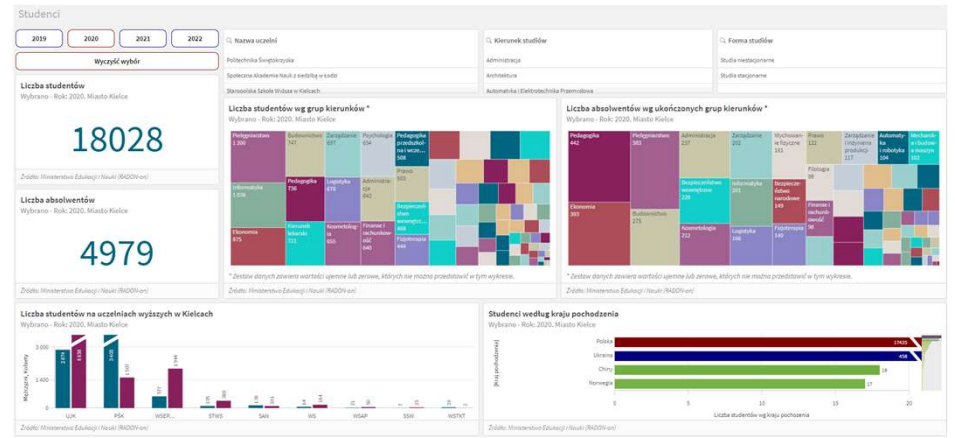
Studenci

2019 2020 2021 2022

Wyczyść wybór

Nazwa uczelni
Politechnika Świętokrzyska
Społeczna Akademia Nauk z siedzibą w Łodzi
Staropolska Szkoła Wyższa w Kielcach

Kierunek studiów
Administracja
Architektura
Automatyka i Elektrotechnika Przemysłowa

Forma studiów
Studia niestacjonarne
Studia stacjonarne

Liczba studentów
Wybrano - Rok: 2020, Miasto Kielce

18028

Źródło: Ministerstwo Edukacji i Nauki (RADON-on)

Liczba absolwentów
Wybrano - Rok: 2020, Miasto Kielce

4979

Źródło: Ministerstwo Edukacji i Nauki (RADON-on)

Liczba studentów wg grup kierunków *
Wybrano - Rok: 2020, Miasto Kielce

Pielęgniarstwo 1 200
Informatyka 1 036
Ekonomia 875
Budownictwo 747
Pedagogika 736
Kierunek lekarski 721
Zarządzanie 697
Logistyka 678
Kosmetologia 655
Psychologia 654
Administracja 640
Finanse i rachunkowość 646
Pedagogika przedszkolna i wcz... 508
Prawo 503
Bezpieczeństwo wewnętrz... 458
Fizjoterapia 444

* Zestaw danych zawiera wartości ujemne lub zerowe, których nie można przedstawić w tym wykresie.

Źródło: Ministerstwo Edukacji i Nauki (RADON-on)

Liczba absolwentów wg ukończonych grup kierunków *
Wybrano - Rok: 2020, Miasto Kielce

Pedagogika 442
Ekonomia 393
Pielęgniarstwo 381
Budownictwo 275
Administracja 237
Bezpieczeństwo wewnętrzne 229
Kosmetologia 212
Zarządzanie 202
Informatyka 201
Logistyka 166
Wychowanie fizyczne 161
Bezpieczeństwo narodowe 143
Fizjoterapia 140
Prawo 122
Filologia 98
Finanse i rachunkowość 96
Zarządzanie i inżynieria produkcji 117
Automatyka i robotyka 104
Mechanika i budowa maszyn 103

* Zestaw danych zawiera wartości ujemne lub zerowe, których nie można przedstawić w tym wykresie.

Źródło: Ministerstwo Edukacji i Nauki (RADON-on)

Liczba studentów na uczelniach wyższych w Kielcach
Wybrano - Rok: 2020, Miasto Kielce

3 000
1 500
0
Mężczyzna, Kobiety

UJK PSK WSEP... STWS SAN WS WSAP SSW WSTKT

Źródło: Ministerstwo Edukacji i Nauki (RADON-on)

Studenci według kraju pochodzenia
Wybrano - Rok: 2020, Miasto Kielce

[Kraj pochodzenia]
Polska 17435
Ukraina 458
Chiny 18
Norwegia 17

0 5 10 15 20
Liczba studentów wg kraju pochodzenia

Źródło: Ministerstwo Edukacji i Nauki (RADON-on)